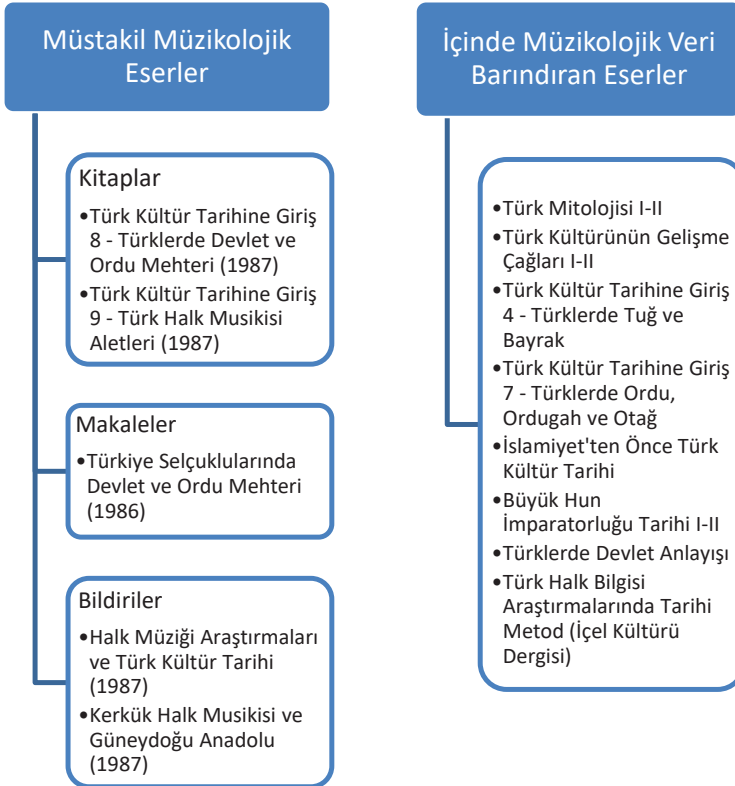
Müstakil Müzikolojik Eserler

Kitaplar

•Türk Kültür Tarihine Giriş 8 - Türklerde Devlet ve Ordu Mehteri (1987)

•Türk Kültür Tarihine Giriş 9 - Türk Halk Musikisi Aletleri (1987)

Makaleler

•Türkiye Selçuklularında Devlet ve Ordu Mehteri (1986)

Bildiriler

•Halk Müziği Araştırmaları ve Türk Kültür Tarihi (1987)

•Kerkük Halk Musikisi ve Güneydoğu Anadolu (1987)

İçinde Müzikolojik Veri Barındıran Eserler

•Türk Mitolojisi I-II

•Türk Kültürünün Gelişme Çağları I-II

•Türk Kültür Tarihine Giriş 4 - Türklerde Tuğ ve Bayrak

•Türk Kültür Tarihine Giriş 7 - Türklerde Ordu, Ordugah ve Otağ

•İslamiyet'ten Önce Türk Kültür Tarihi

•Büyük Hun İmparatorluğu Tarihi I-II

•Türklerde Devlet Anlayışı

•Türk Halk Bilgisi Araştırmalarında Tarihi Metod (İçel Kültürü Dergisi)